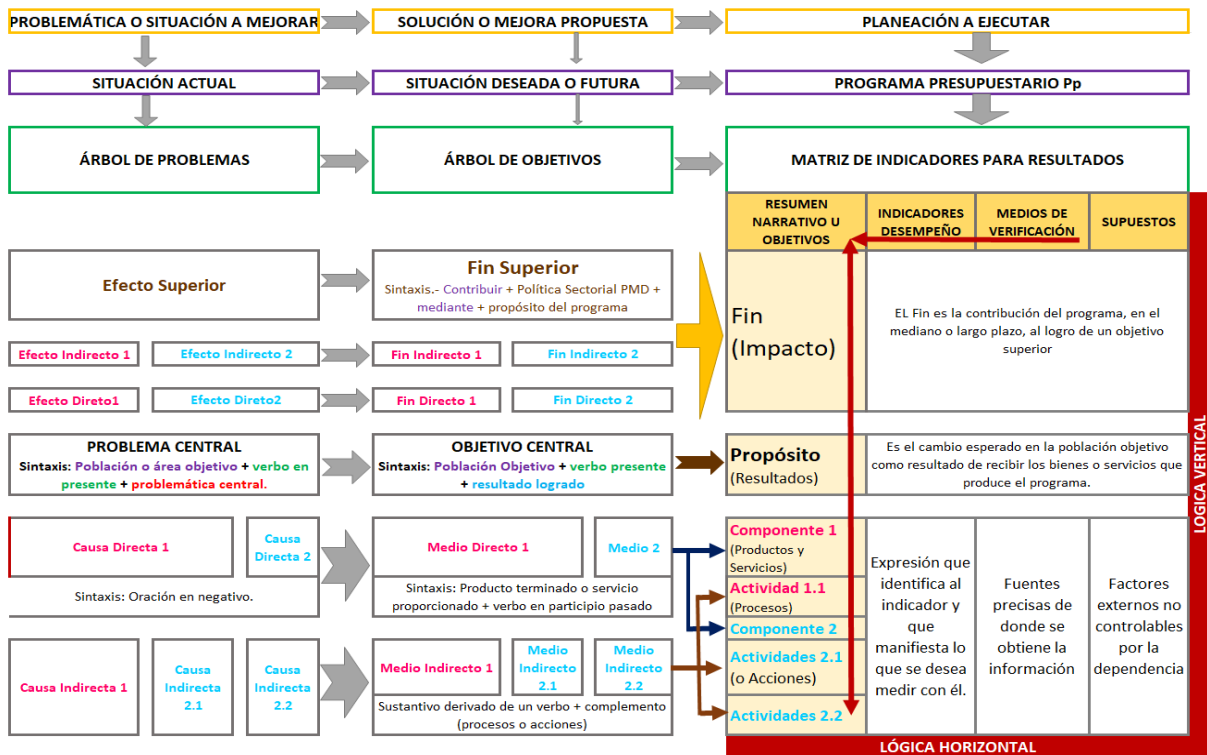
PROBLEMÁTICA O SITUACIÓN A MEJORAR

SOLUCIÓN O MEJORA PROPUESTA

PLANEACIÓN A EJECUTAR

SITUACIÓN ACTUAL

SITUACIÓN DESEADA O FUTURA

PROGRAMA PRESUPUESTARIO Pp

ÁRBOL DE PROBLEMAS

ÁRBOL DE OBJETIVOS

MATRIZ DE INDICADORES PARA RESULTADOS

| RESUMEN NARRATIVO U OBJETIVOS | INDICADORES DESEMPEÑO | MEDIOS DE VERIFICACIÓN | SUPUESTOS |
|---|---|---|---|
| Fin (Impacto) | EL Fin es la contribución del programa, en el mediano o largo plazo, al logro de un objetivo superior | | |
| Propósito (Resultados) | Es el cambio esperado en la población objetivo como resultado de recibir los bienes o servicios que produce el programa. | | |
| Componente 1 (Productos y Servicios) | Expresión que identifica al indicador y que manifiesta lo que se desea medir con él. | Fuentes precisas de donde se obtiene la información | Factores externos no controlables por la dependencia |
| Actividad 1.1 (Procesos) | | | |
| Componente 2 | | | |
| Actividades 2.1 (o Acciones) | | | |
| Actividades 2.2 | | | |

Efecto Superior

Fin Superior
Sintaxis.- Contribuir + Política Sectorial PMD + mediante + propósito del programa

Efecto Indirecto 1

Efecto Indirecto 2

Fin Indirecto 1

Fin Indirecto 2

Efecto Direto1

Efecto Direto2

Fin Directo 1

Fin Directo 2

PROBLEMA CENTRAL
Sintaxis: Población o área objetivo + verbo en presente + problemática central.

OBJETIVO CENTRAL
Sintaxis: Población Objetivo + verbo presente + resultado logrado

Causa Directa 1

Causa Directa 2

Sintaxis: Oración en negativo.

Medio Directo 1

Medio 2

Sintaxis: Producto terminado o servicio proporcionado + verbo en participio pasado

Causa Indirecta 1

Causa Indirecta 2.1

Causa Indirecta 2.2

Medio Indirecto 1

Medio Indirecto 2.1

Medio Indirecto 2.2

Sustantivo derivado de un verbo + complemento (procesos o acciones)

LÓGICA VERTICAL

LÓGICA HORIZONTAL